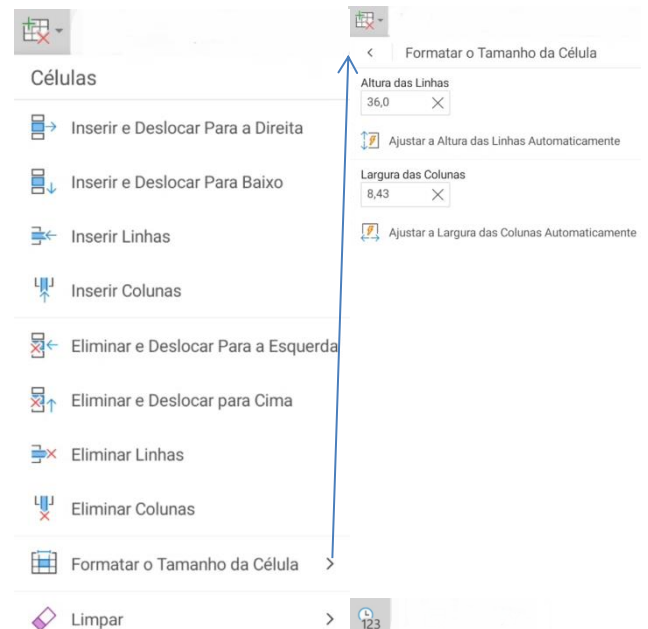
Células

Inserir e Deslocar Para a Direita

Inserir e Deslocar Para Baixo

Inserir Linhas

Inserir Colunas

Eliminar e Deslocar Para a Esquerda

Eliminar e Deslocar para Cima

Eliminar Linhas

Eliminar Colunas

Formatar o Tamanho da Célula >

Limpar >

< Formatar o Tamanho da Célula

Altura das Linhas

36,0

Ajustar a Altura das Linhas Automaticamente

Largura das Colunas

8,43

Ajustar a Largura das Colunas Automaticamente

123